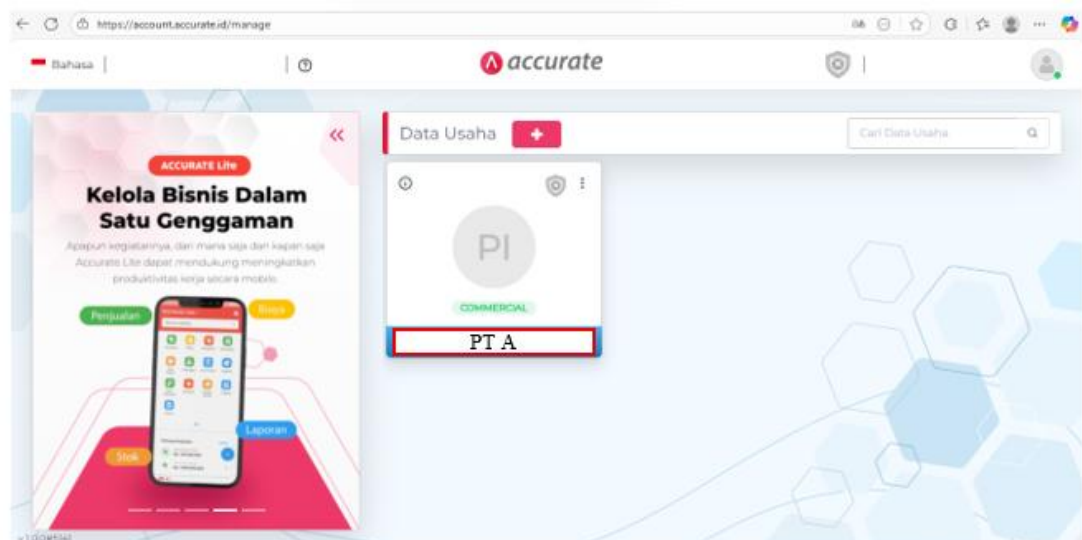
https://account.accurate.id/manage

Bahasa

accurate

«

ACCURATE Lite

Kelola Bisnis Dalam Satu Genggaman

Apapun kegiatannya, dari mana saja dan kapan saja Accurate Lite dapat mendukung meningkatkan produktivitas kerja secara mobile.

Penjualan

Biaya

Laporan

Stok

Data Usaha

+

Cari Data Usaha

PI

COMMERCIAL

PT A